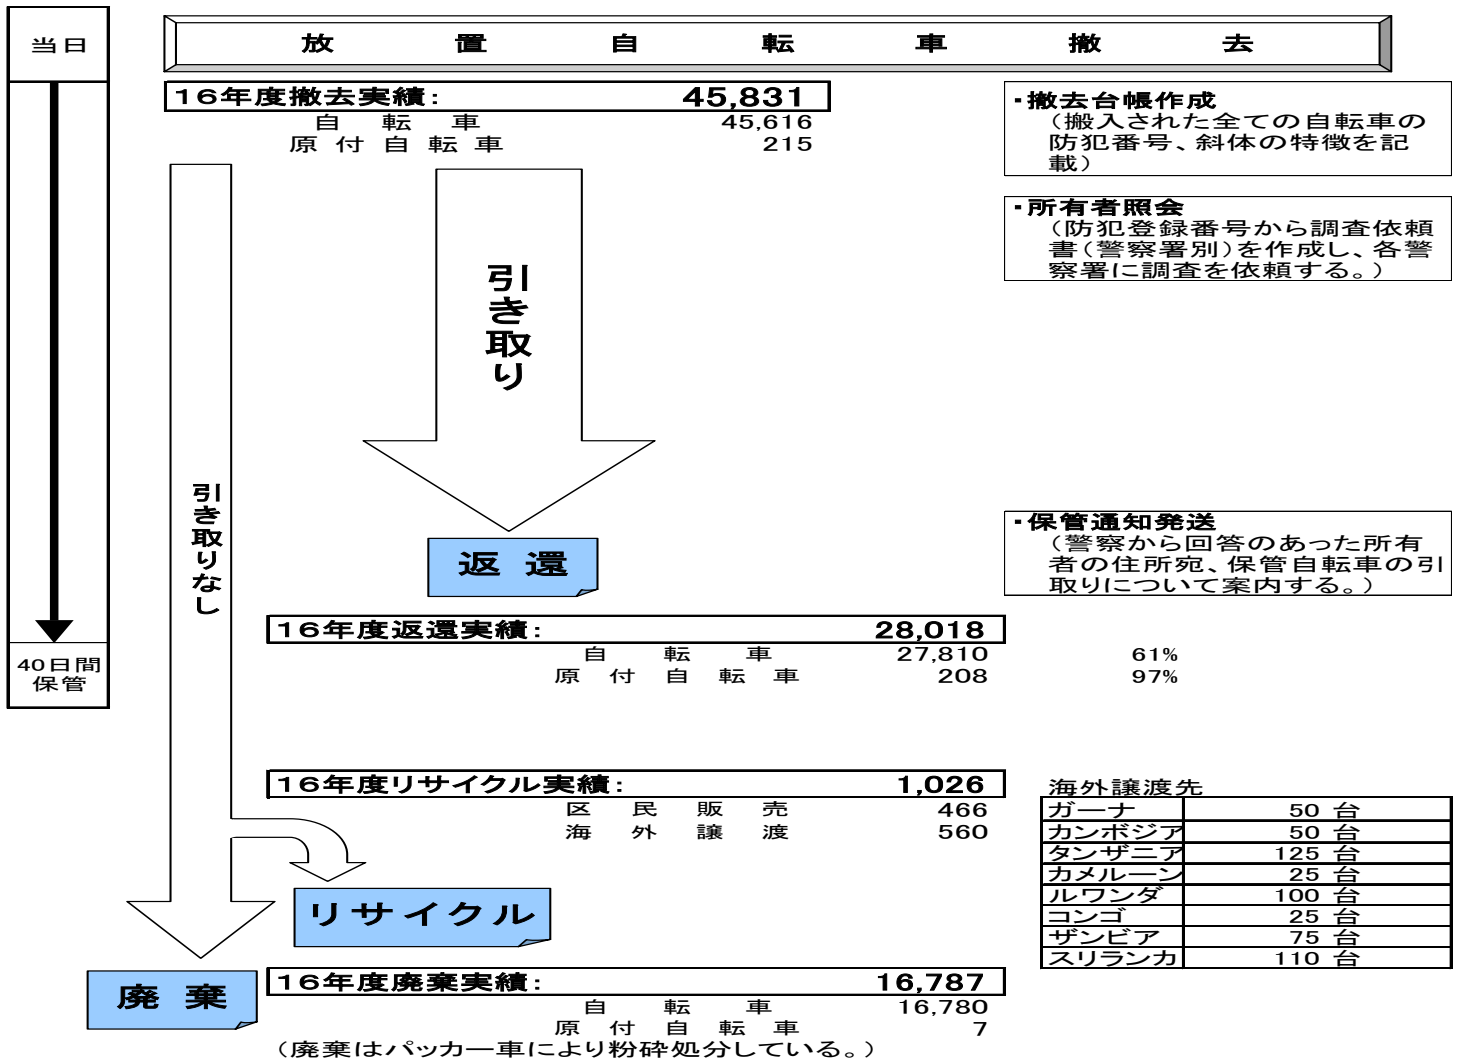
当日

放置自転車撤去

16年度撤去実績: 45,831
自転車 45,616
原付自転車 215

・撤去台帳作成
（搬入された全ての自転車の防犯番号、斜体の特徴を記載）

・所有者照会
（防犯登録番号から調査依頼書（警察署別）を作成し、各警察署に調査を依頼する。）

引き取り

引き取りなし

・保管通知発送
（警察から回答のあった所有者の住所宛、保管自転車の引取りについて案内する。）

返還

40日間保管

16年度返還実績: 28,018
自転車 27,810 61%
原付自転車 208 97%

16年度リサイクル実績: 1,026
区民販売 466
海外譲渡 560

海外譲渡先
| ガーナ | 50 台 |
|---|---|
| カンボジア | 50 台 |
| タンザニア | 125 台 |
| カメルーン | 25 台 |
| ルワンダ | 100 台 |
| コンゴ | 25 台 |
| ザンビア | 75 台 |
| スリランカ | 110 台 |

リサイクル

廃棄

16年度廃棄実績: 16,787
自転車 16,780
原付自転車 7
（廃棄はパッカー車により粉砕処分している。）